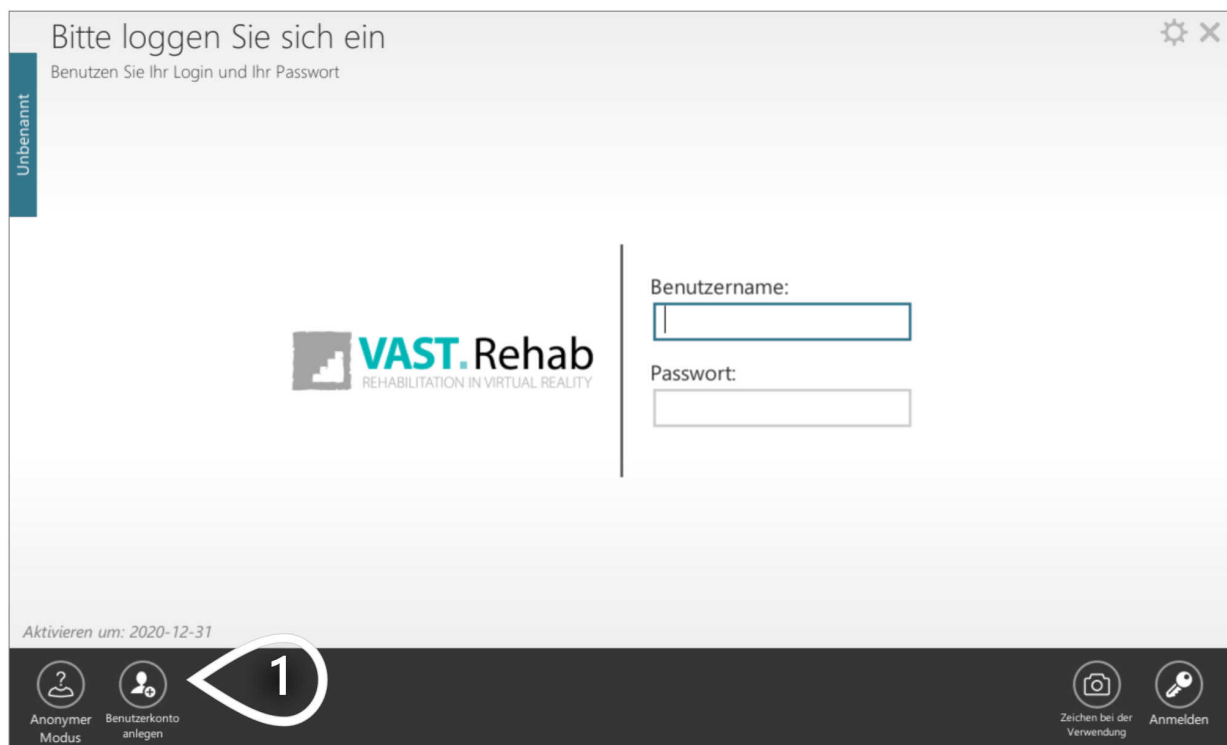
Bitte loggen Sie sich ein
Benutzen Sie Ihr Login und Ihr Passwort

Unbenannt

VAST.Rehab
REHABILITATION IN VIRTUAL REALITY

Benutzername:

Passwort:

Aktivieren um: 2020-12-31

Anonymer Modus

Benutzerkonto anlegen

1

Zeichen bei der Verwendung

Anmelden